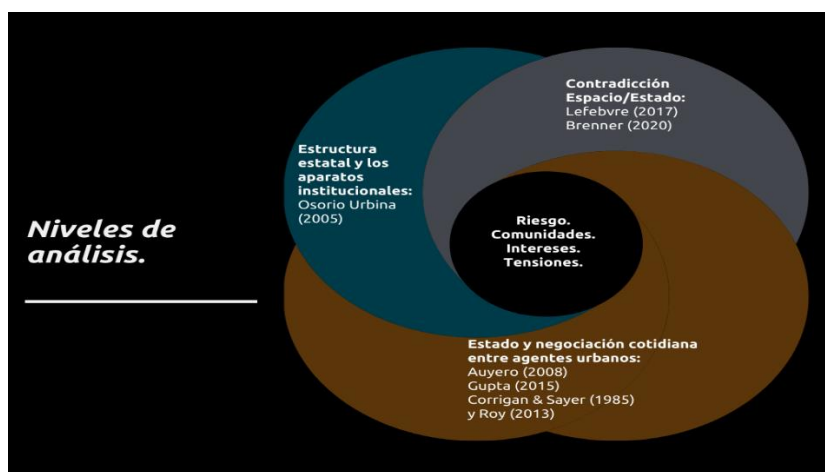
Niveles de análisis.

Estructura estatal y los aparatos institucionales:
Osorio Urbina (2005)

Contradicción Espacio/Estado:
Lefebvre (2017)
Brenner (2020)

Riesgo.
Comunidades.
Intereses.
Tensiones.

Estado y negociación cotidiana entre agentes urbanos:
Auyero (2008)
Gupta (2015)
Corrigan & Sayer (1985)
y Roy (2013)